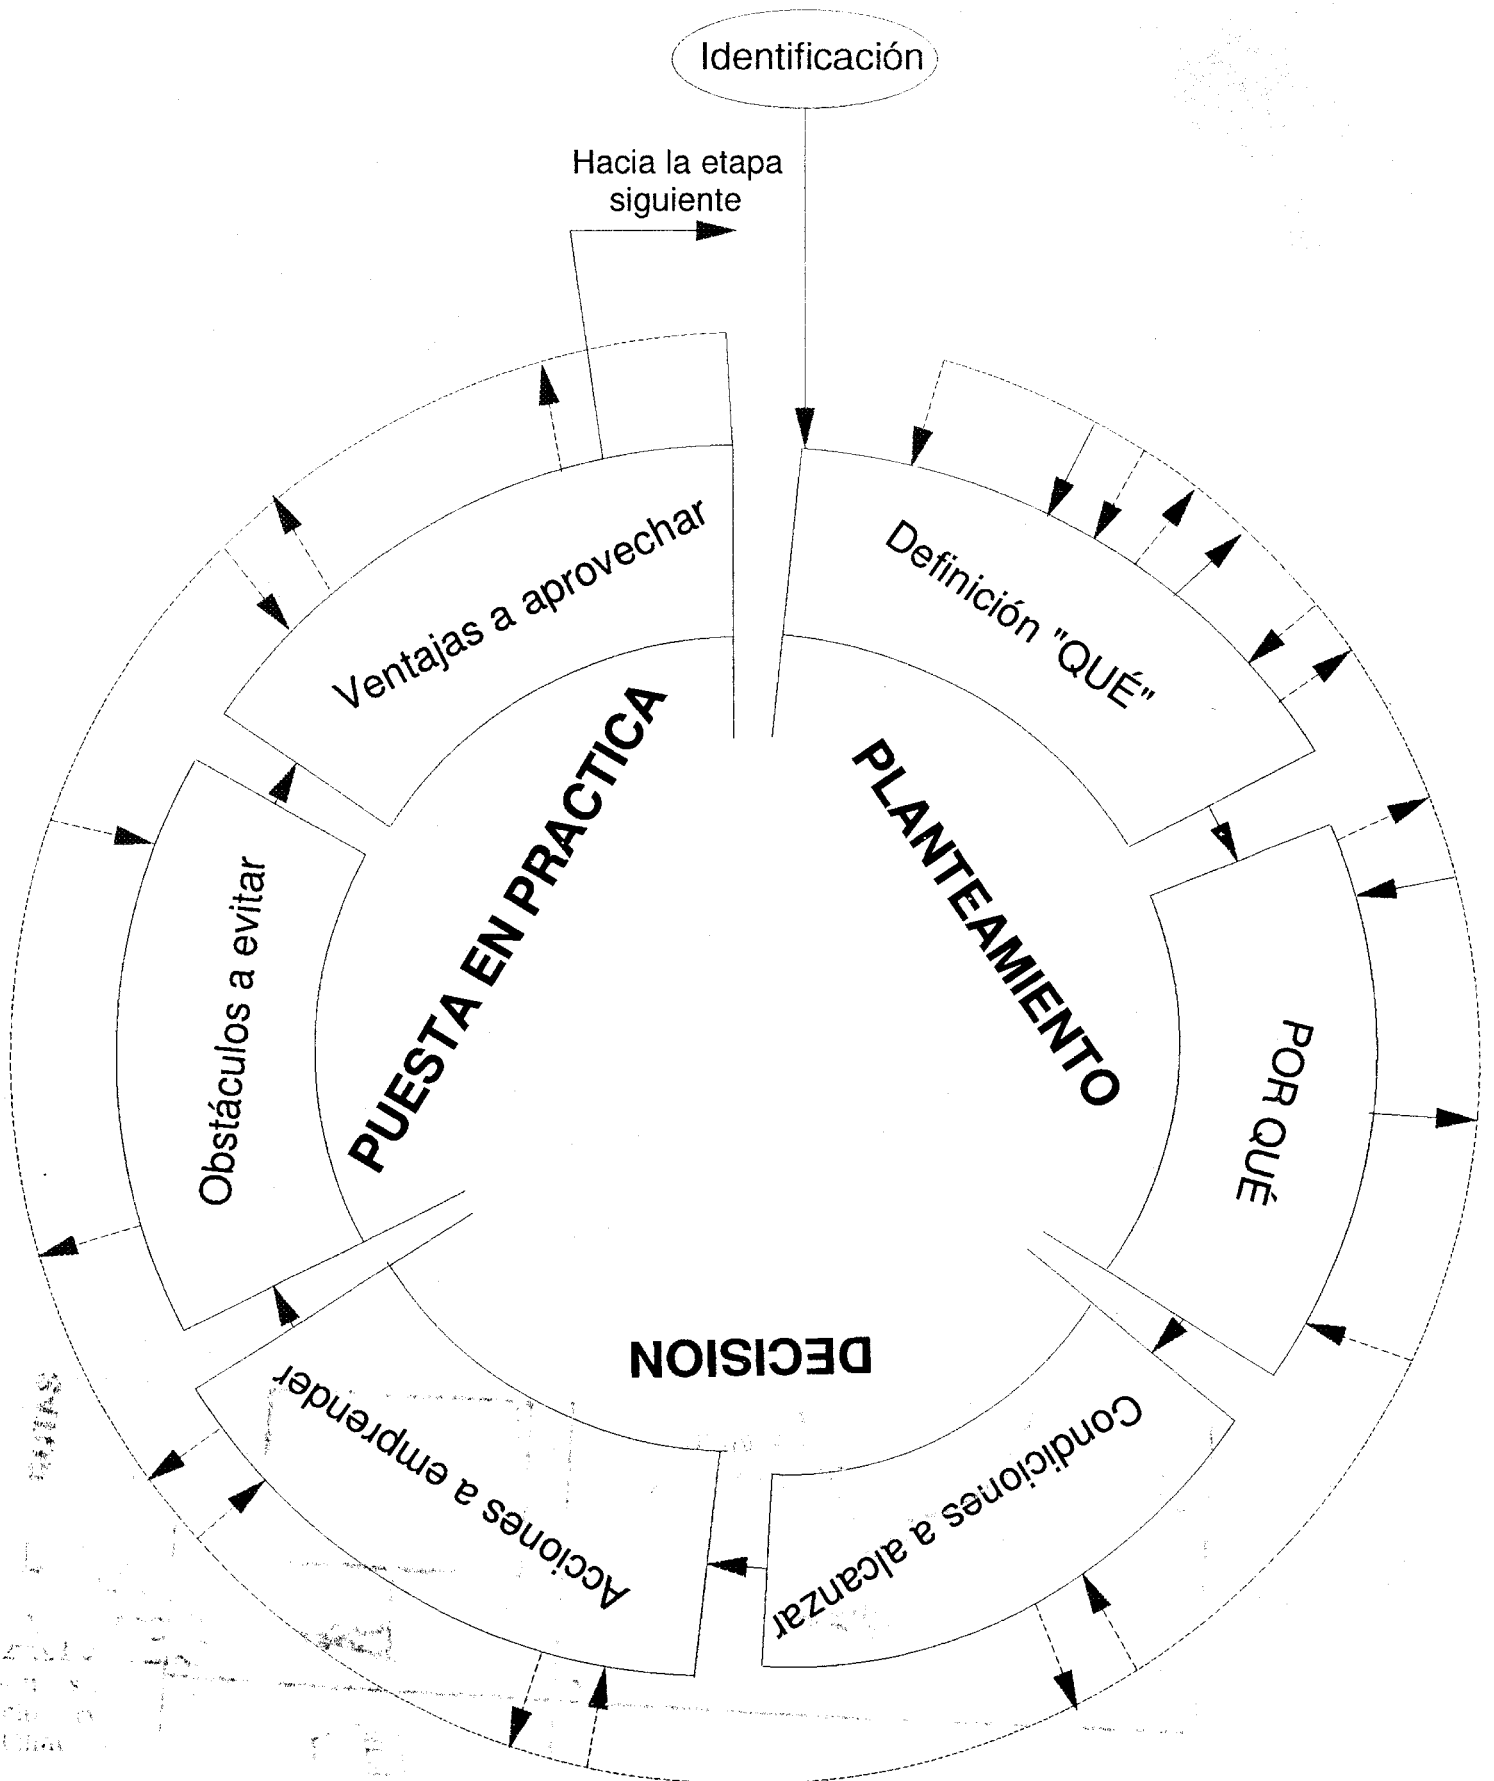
Identificación

Hacia la etapa siguiente

Definición "QUÉ"

PLANTEAMIENTO

POR QUÉ

Condiciones a alcanzar

DECISION

Acciones a emprender

Obstáculos a evitar

PUESTA EN PRACTICA

Ventajas a aprovechar